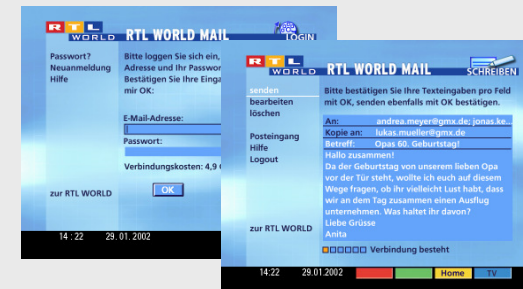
RTL WORLD

RTL WORLD MAIL

LOGIN

Passwort?
Neuanmeldung
Hilfe

Bitte loggen Sie sich ein, Adresse und Ihr Passwo Bestätigen Sie Ihre Einga mir OK:

E-Mail-Adresse:

Passwort:

Verbindungskosten: 4,9 C

zur RTL WORLD

OK

14 : 22 29. 01. 2002

RTL WORLD

RTL WORLD MAIL

SCHREIBEN

senden
bearbeiten
löschen

Posteingang
Hilfe
Logout

zur RTL WORLD

Bitte bestätigen Sie Ihre Texteingaben pro Feld mit OK, senden ebenfalls mit OK bestätigen.

An: andrea.meyer@gmx.de; jonas.ke...

Kopie an: lukas.mueller@gmx.de

Betreff: Opas 60. Geburtstag!

Hallo zusammen!
Da der Geburtstag von unserem lieben Opa vor der Tür steht, wollte ich euch auf diesem Wege fragen, ob ihr vielleicht Lust habt, dass wir an dem Tag zusammen einen Ausflug unternehmen. Was haltet ihr davon?
Liebe Grüsse
Anita

Verbindung besteht

14:22 29.01.2002

Home TV